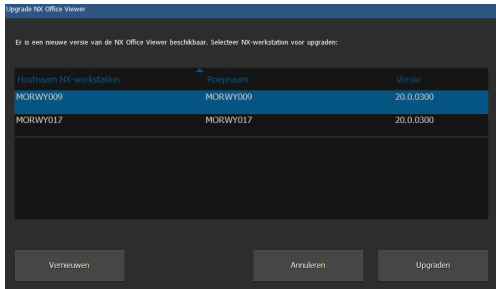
Upgrade NX Office Viewer

Er is een nieuwe versie van de NX Office Viewer beschikbaar. Selecteer NX-werkstation voor upgraden:

| Hostnaam NX-werkstation | Roepnaam | Versie |
|---|---|---|
| MORWY009 | MORWY009 | 20.0.0300 |
| MORWY017 | MORWY017 | 20.0.0300 |

Vernieuwen

Annuleren

Upgraden